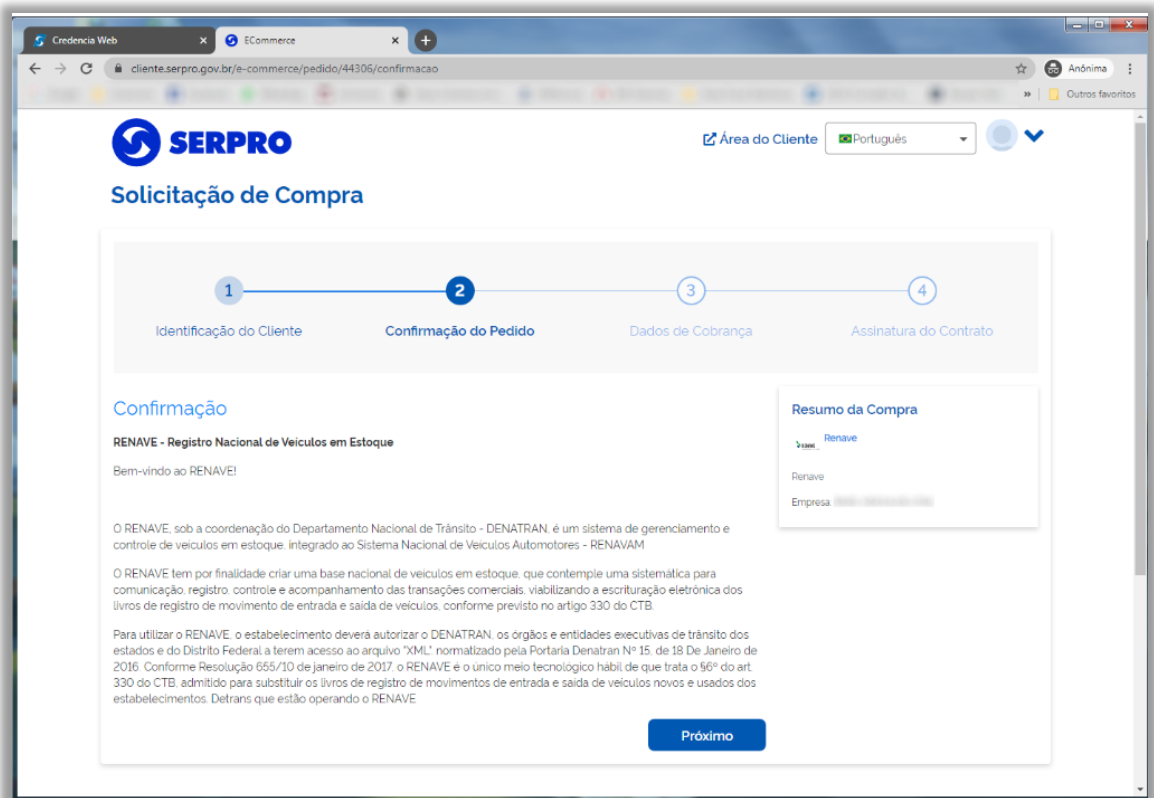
Credencia Web
ECommerce
cliente.serpro.gov.br/e-commerce/pedido/44306/confirmacao
Anônima
Outros favoritos

SERPRO
Área do Cliente
Português

Solicitação de Compra

1 Identificação do Cliente
2 Confirmação do Pedido
3 Dados de Cobrança
4 Assinatura do Contrato

Confirmação

RENAVE - Registro Nacional de Veículos em Estoque

Bem-vindo ao RENAVE!

O RENAVE, sob a coordenação do Departamento Nacional de Trânsito - DENATRAN, é um sistema de gerenciamento e controle de veículos em estoque, integrado ao Sistema Nacional de Veículos Automotores - RENAVAM

O RENAVE tem por finalidade criar uma base nacional de veículos em estoque, que contemple uma sistemática para comunicação, registro, controle e acompanhamento das transações comerciais, viabilizando a escrituração eletrônica dos livros de registro de movimento de entrada e saída de veículos, conforme previsto no artigo 330 do CTB.

Para utilizar o RENAVE, o estabelecimento deverá autorizar o DENATRAN, os órgãos e entidades executivas de trânsito dos estados e do Distrito Federal a terem acesso ao arquivo "XML" normatizado pela Portaria Denatran Nº 15, de 18 De Janeiro de 2016. Conforme Resolução 655/10 de janeiro de 2017, o RENAVE é o único meio tecnológico hábil de que trata o §6º do art. 330 do CTB, admitido para substituir os livros de registro de movimentos de entrada e saída de veículos novos e usados dos estabelecimentos. Detrans que estão operando o RENAVE

Próximo

Resumo da Compra
Renave
Renave
Empresa: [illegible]